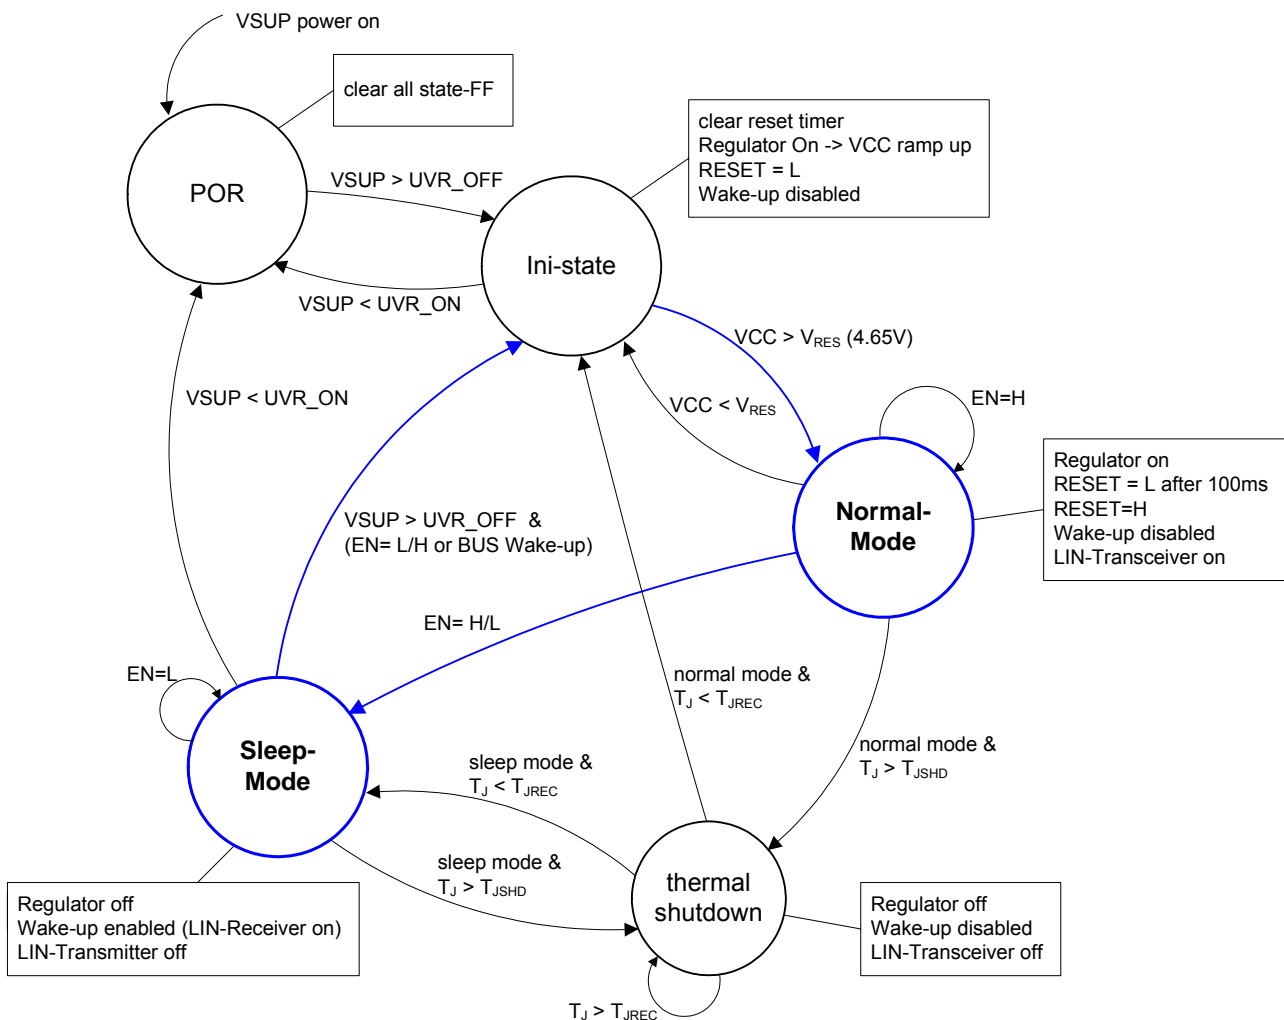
VSUP power on

clear all state-FF

POR

VSUP > UVR_OFF

VSUP < UVR_ON

clear reset timer
Regulator On -> VCC ramp up
RESET = L
Wake-up disabled

Ini-state

VCC > $V_{RES}$ (4.65V)

VCC < $V_{RES}$

EN=H

Normal-Mode

Regulator on
RESET = L after 100ms
RESET=H
Wake-up disabled
LIN-Transceiver on

VSUP < UVR_ON

VSUP > UVR_OFF &
(EN= L/H or BUS Wake-up)

EN= H/L

EN=L

Sleep-Mode

normal mode &
$T_J < T_{JREC}$

normal mode &
$T_J > T_{JSHD}$

sleep mode &
$T_J < T_{JREC}$

sleep mode &
$T_J > T_{JSHD}$

thermal shutdown

Regulator off
Wake-up enabled (LIN-Receiver on)
LIN-Transmitter off

Regulator off
Wake-up disabled
LIN-Transceiver off

$T_J > T_{JREC}$